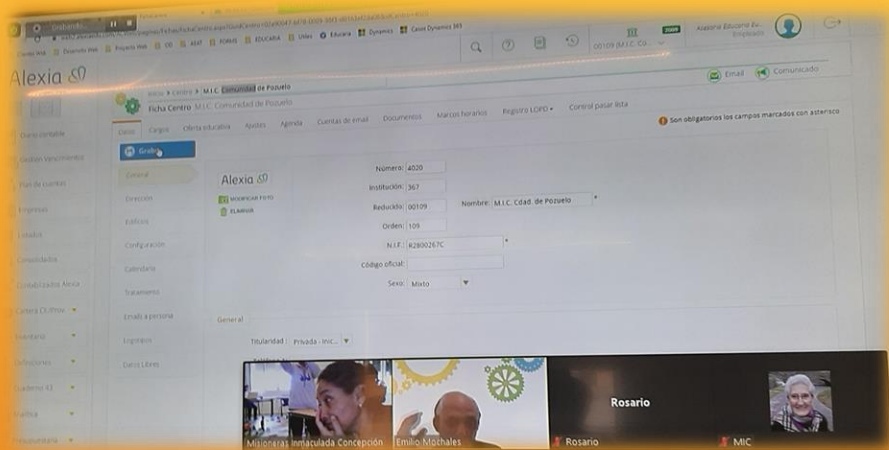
Alexia

Inicio > Centro > M.I.C. Comunidad de Pozuelo

Ficha Centro M.I.C. Comunidad de Pozuelo

Email Comunicado

Datos Cargos Oferta educativa Ajustes Agenda Cuentas de email Documentos Marcos horarios Registro LOPD Control pasar lista

Son obligatorios los campos marcados con asterisco

Grabar

General
Dirección
Edificios
Configuración
Calendario
Tratamiento
Envíado a persona
Logotipos
Datos Libres

Alexia
MODIFICAR FOTO
ELIMINAR

Número: 4020
Institución: 367
Reducido: 00109
Nombre: M.I.C. Cdad. de Pozuelo
Orden: 109
N.I.F.: R2800267C
Código oficial:
Sexo: Mixto

General

Titularidad: Privada - Inic...

Diario contable
Gestión Vencimientos
Plan de cuentas
Empresas
Estados
Consolidados
Contabilidades Alexia
Cartera Cli./Prov.
Inventario
Definiciones
Cuaderno 43
Analítica

Asesoría Educativa Ex... Empleado
00109 (M.I.C. Co...

Rosario

Misioneras Inmaculada Concepción
Emilio Mothales
Rosario
MIC